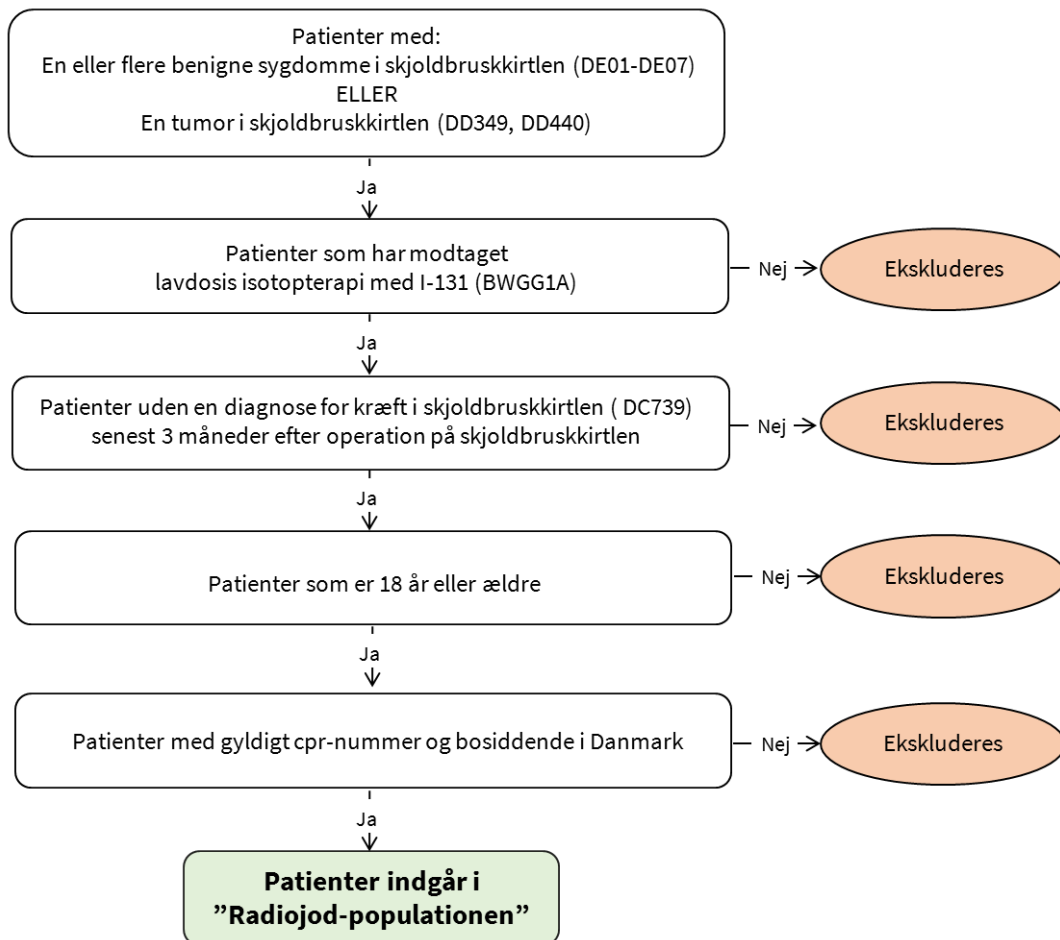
Patienter med:
En eller flere benigne sygdomme i skjoldbruskkirtlen (DE01-DE07)
ELLER
En tumor i skjoldbruskkirtlen (DD349, DD440)

Ja

Patienter som har modtaget lavdosis isotopterapi med I-131 (BWGG1A)

Nej

Ekskluderes

Ja

Patienter uden en diagnose for kræft i skjoldbruskkirtlen ( DC739) senest 3 måneder efter operation på skjoldbruskkirtlen

Nej

Ekskluderes

Ja

Patienter som er 18 år eller ældre

Nej

Ekskluderes

Ja

Patienter med gyldigt cpr-nummer og bosiddende i Danmark

Nej

Ekskluderes

Ja

Patienter indgår i ”Radiojod-populationen”